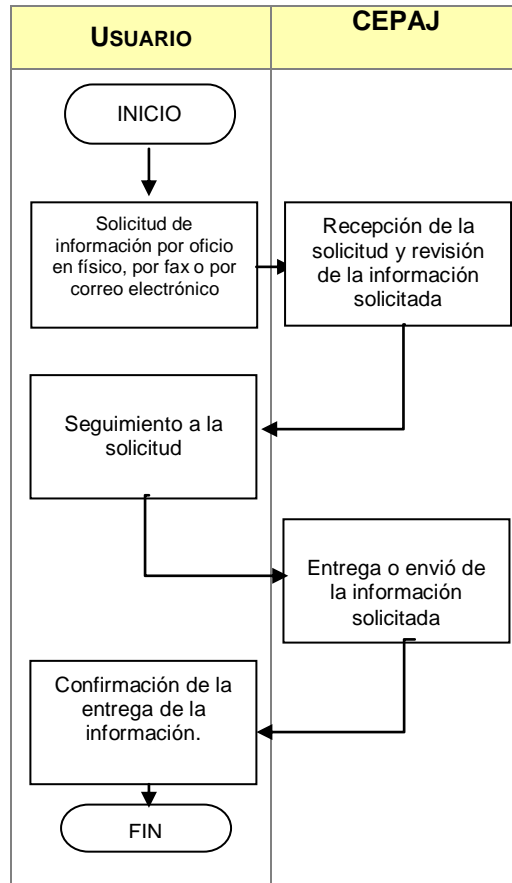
| USUARIO | CEPAJ |
|---|---|

INICIO

Solicitud de información por oficio en físico, por fax o por correo electrónico

Recepción de la solicitud y revisión de la información solicitada

Seguimiento a la solicitud

Entrega o envió de la información solicitada

Confirmación de la entrega de la información.

FIN